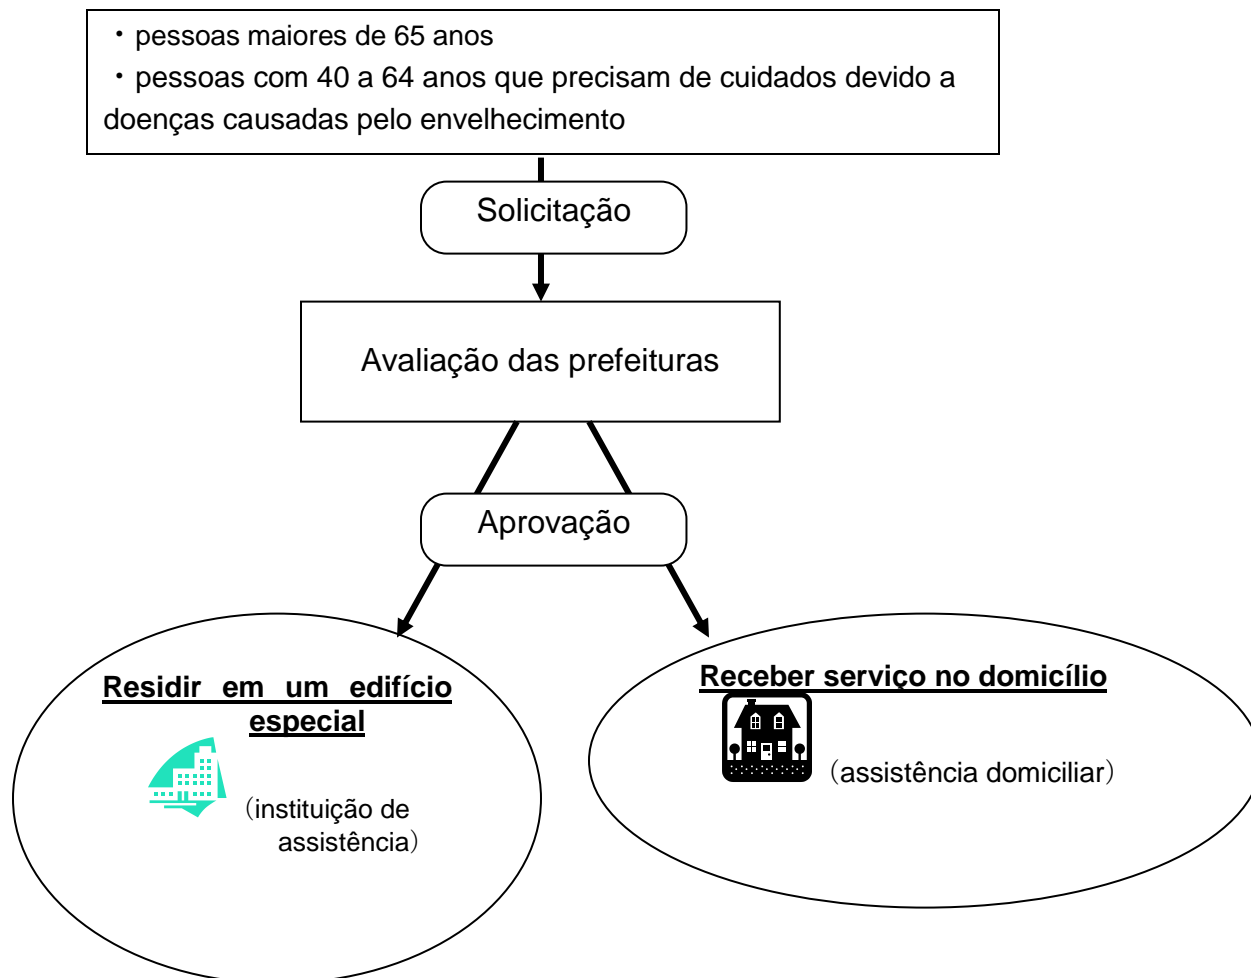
・pessoas maiores de 65 anos
・pessoas com 40 a 64 anos que precisam de cuidados devido a doenças causadas pelo envelhecimento

Solicitação

Avaliação das prefeituras

Aprovação

Residir em um edifício especial

(instituição de assistência)

Receber serviço no domicílio

(assistência domiciliar)